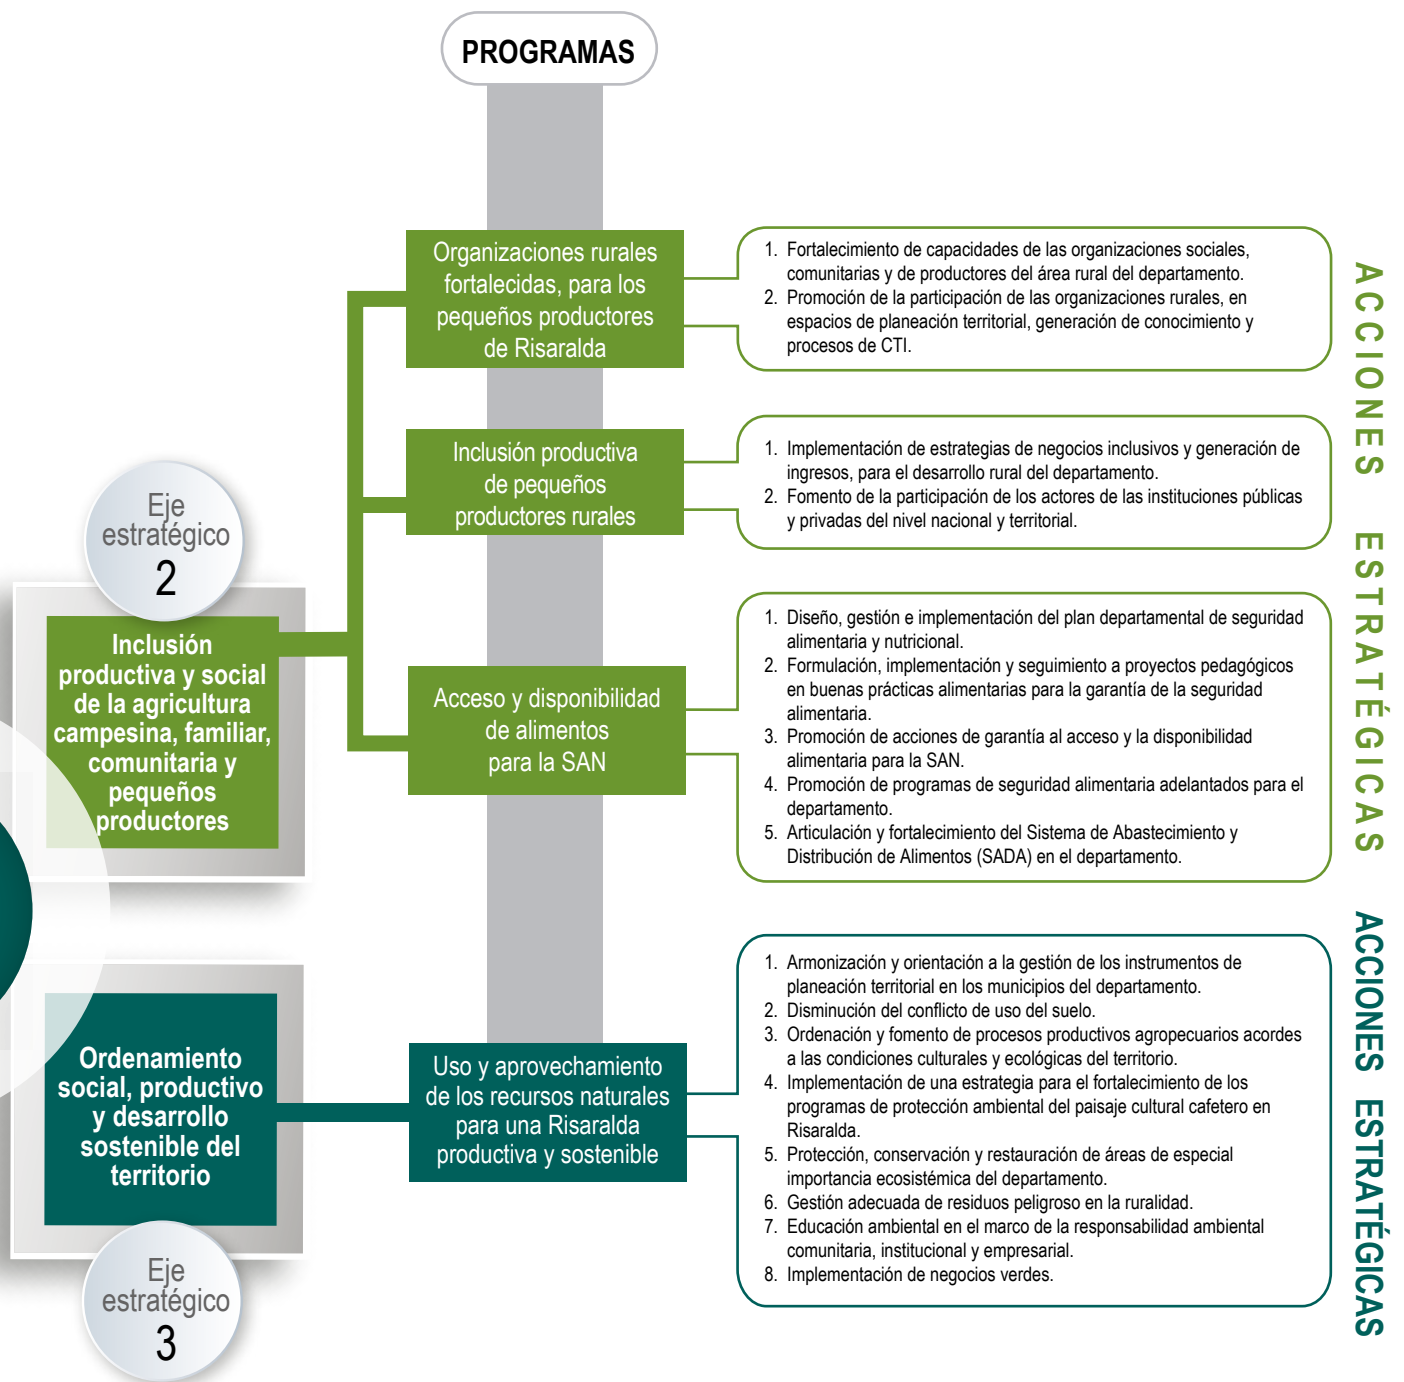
PROGRAMAS

Eje estratégico 2

Inclusión productiva y social de la agricultura campesina, familiar, comunitaria y pequeños productores

Organizaciones rurales fortalecidas, para los pequeños productores de Risaralda

1. Fortalecimiento de capacidades de las organizaciones sociales, comunitarias y de productores del área rural del departamento.
2. Promoción de la participación de las organizaciones rurales, en espacios de planeación territorial, generación de conocimiento y procesos de CTI.

Inclusión productiva de pequeños productores rurales

1. Implementación de estrategias de negocios inclusivos y generación de ingresos, para el desarrollo rural del departamento.
2. Fomento de la participación de los actores de las instituciones públicas y privadas del nivel nacional y territorial.

Acceso y disponibilidad de alimentos para la SAN

1. Diseño, gestión e implementación del plan departamental de seguridad alimentaria y nutricional.
2. Formulación, implementación y seguimiento a proyectos pedagógicos en buenas prácticas alimentarias para la garantía de la seguridad alimentaria.
3. Promoción de acciones de garantía al acceso y la disponibilidad alimentaria para la SAN.
4. Promoción de programas de seguridad alimentaria adelantados para el departamento.
5. Articulación y fortalecimiento del Sistema de Abastecimiento y Distribución de Alimentos (SADA) en el departamento.

ACCIONES ESTRATÉGICAS

Ordenamiento social, productivo y desarrollo sostenible del territorio

Eje estratégico 3

Uso y aprovechamiento de los recursos naturales para una Risaralda productiva y sostenible

1. Armonización y orientación a la gestión de los instrumentos de planeación territorial en los municipios del departamento.
2. Disminución del conflicto de uso del suelo.
3. Ordenación y fomento de procesos productivos agropecuarios acordes a las condiciones culturales y ecológicas del territorio.
4. Implementación de una estrategia para el fortalecimiento de los programas de protección ambiental del paisaje cultural cafetero en Risaralda.
5. Protección, conservación y restauración de áreas de especial importancia ecosistémica del departamento.
6. Gestión adecuada de residuos peligroso en la ruralidad.
7. Educación ambiental en el marco de la responsabilidad ambiental comunitaria, institucional y empresarial.
8. Implementación de negocios verdes.

ACCIONES ESTRATÉGICAS